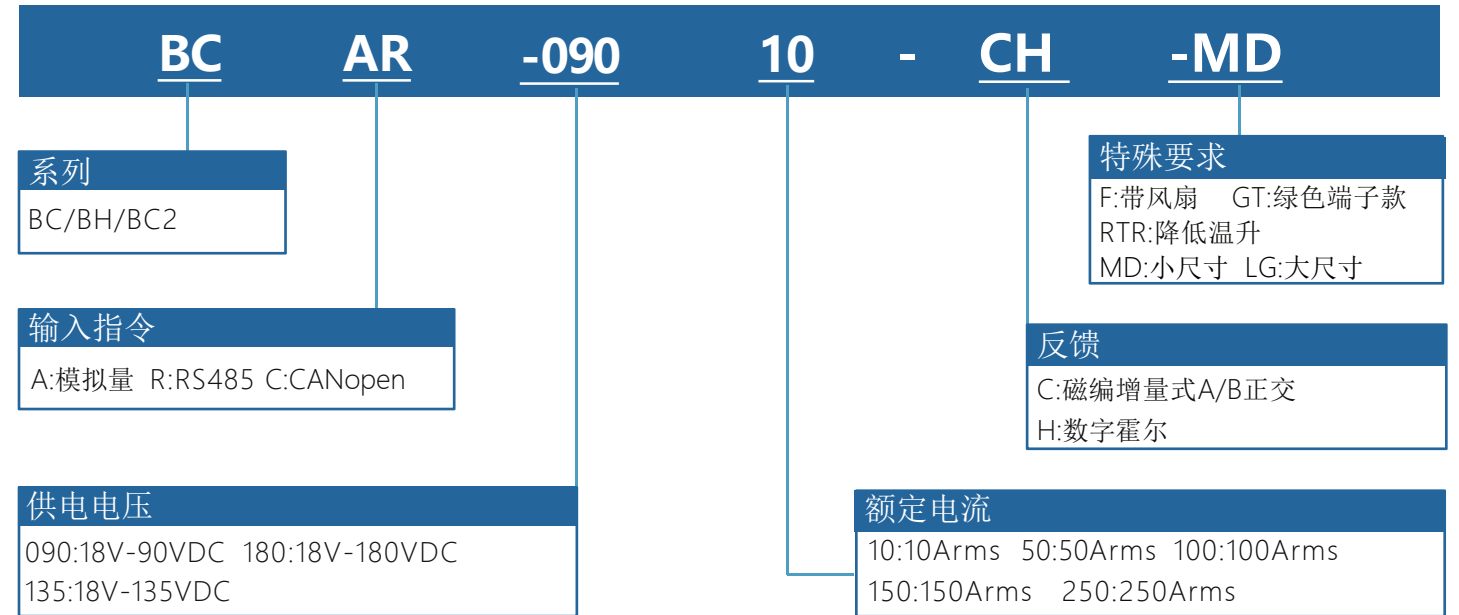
BC AR -090 10 - CH -MD

系列
BC/BH/BC2

输入指令
A:模拟量 R:RS485 C:CANopen

供电电压
090:18V-90VDC 180:18V-180VDC
135:18V-135VDC

特殊要求
F:带风扇 GT:绿色端子款
RTR:降低温升
MD:小尺寸 LG:大尺寸

反馈
C:磁编增量式A/B正交
H:数字霍尔

额定电流
10:10Arms 50:50Arms 100:100Arms
150:150Arms 250:250Arms